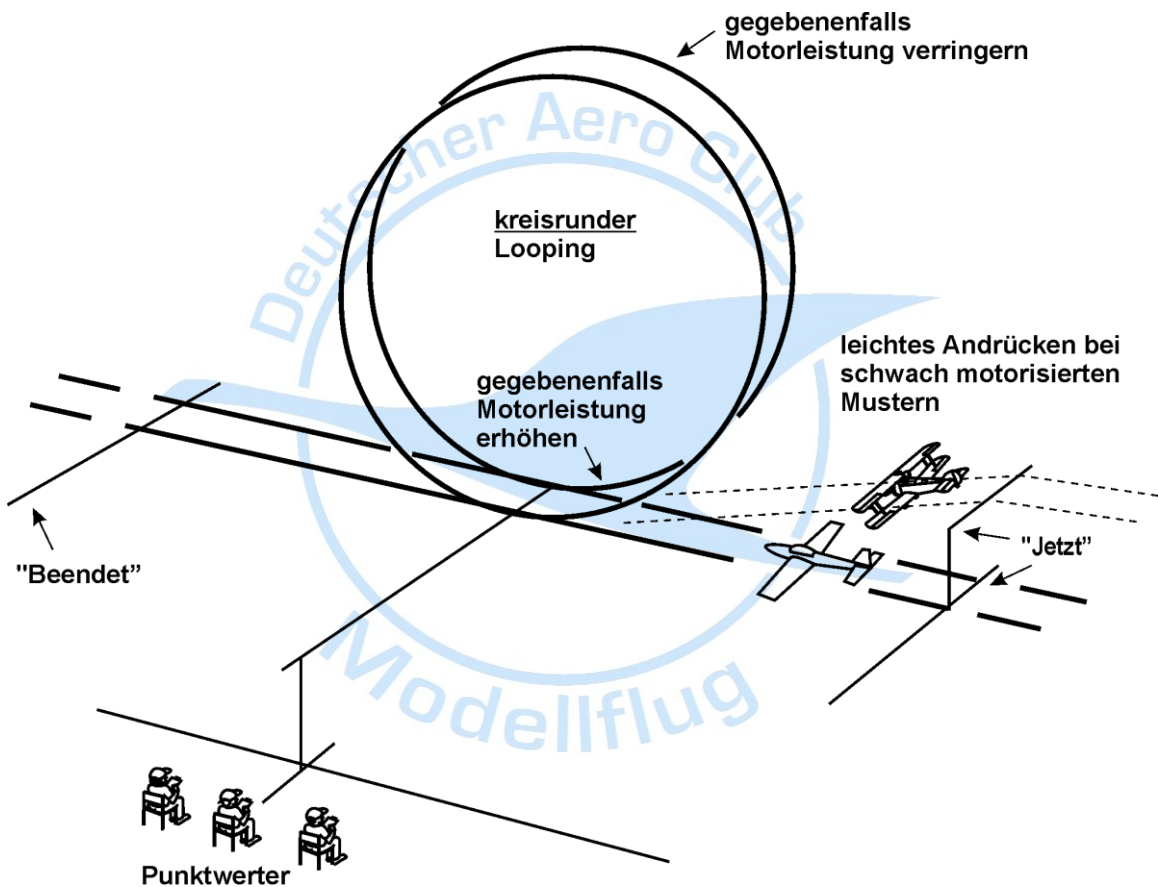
gegebenenfalls
Motorleistung verringern

kreisrunder
Looping

leichtes Andrücken bei schwach motorisierten Mustern

gegebenenfalls
Motorleistung
erhöhen

"Jetzt"

"Beendet"

Deutscher Aero Club

Modellflug

Punktwerter